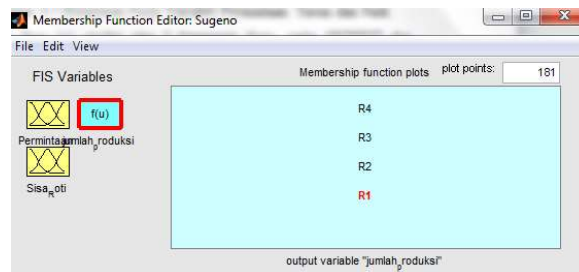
Membership Function Editor: Sugeno

File Edit View

FIS Variables

Membership function plots

plot points: 181

f(u)

Permintaan

Jumlah$_p$roduksi

Sisa$_R$oti

R4

R3

R2

R1

output variable "jumlah$_p$roduksi"